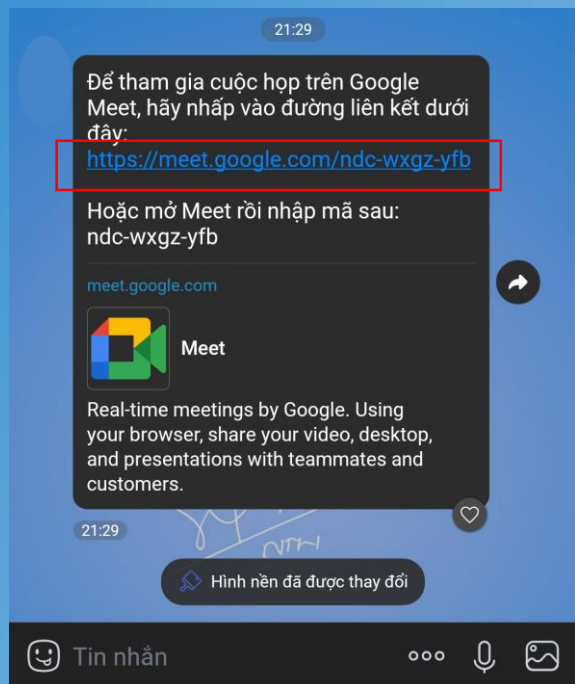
21:29

Để tham gia cuộc họp trên Google Meet, hãy nhấp vào đường liên kết dưới đây:
https://meet.google.com/ndc-wxgz-yfb

Hoặc mở Meet rồi nhập mã sau:
ndc-wxgz-yfb

meet.google.com

Meet

Real-time meetings by Google. Using your browser, share your video, desktop, and presentations with teammates and customers.

21:29

Hình nền đã được thay đổi

Tin nhắn